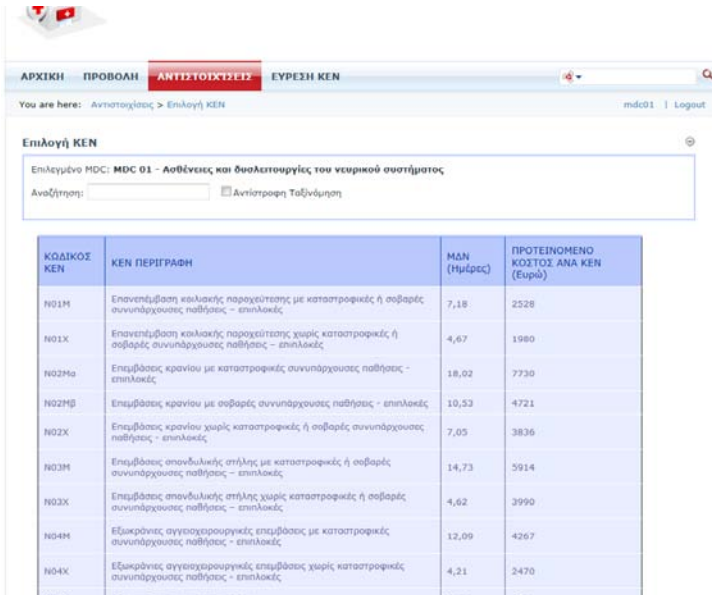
ΑΡΧΙΚΗ ΠΡΟΒΟΛΗ ΑΝΤΙΣΤΟΙΧΙΣΕΙΣ ΕΥΡΕΣΗ ΚΕΝ

You are here: Αντιστοιχίσεις > Επιλογή ΚΕΝ

mdc01 | Logout

Επιλογή ΚΕΝ

Επιλεγμένο MDC: MDC 01 - Ασθένειες και δυσλειτουργίες του νευρικού συστήματος

Αναζήτηση: Αντίστροφη Ταξινόμηση

| ΚΩΔΙΚΟΣ ΚΕΝ | ΚΕΝ ΠΕΡΙΓΡΑΦΗ | ΜΔΝ (Ημέρες) | ΠΡΟΤΕΙΝΟΜΕΝΟ ΚΟΣΤΟΣ ΑΝΑ ΚΕΝ (Ευρώ) |
|---|---|---|---|
| Ν01Μ | Επανεπέμβαση κοιλιακής παροχέτευσης με καταστροφικές ή σοβαρές συνυπάρχουσες παθήσεις – επιπλοκές | 7,18 | 2528 |
| Ν01Χ | Επανεπέμβαση κοιλιακής παροχέτευσης χωρίς καταστροφικές ή σοβαρές συνυπάρχουσες παθήσεις – επιπλοκές | 4,67 | 1980 |
| Ν02Μα | Επεμβάσεις κρανίου με καταστροφικές συνυπάρχουσες παθήσεις - επιπλοκές | 18,02 | 7730 |
| Ν02Μβ | Επεμβάσεις κρανίου με σοβαρές συνυπάρχουσες παθήσεις - επιπλοκές | 10,53 | 4721 |
| Ν02Χ | Επεμβάσεις κρανίου χωρίς καταστροφικές ή σοβαρές συνυπάρχουσες παθήσεις - επιπλοκές | 7,05 | 3836 |
| Ν03Μ | Επεμβάσεις σπονδυλικής στήλης με καταστροφικές ή σοβαρές συνυπάρχουσες παθήσεις – επιπλοκές | 14,73 | 5914 |
| Ν03Χ | Επεμβάσεις σπονδυλικής στήλης χωρίς καταστροφικές ή σοβαρές συνυπάρχουσες παθήσεις – επιπλοκές | 4,62 | 2990 |
| Ν04Μ | Εξωκράνιες αγγειοχειρουργικές επεμβάσεις με καταστροφικές συνυπάρχουσες παθήσεις - επιπλοκές | 12,09 | 4267 |
| Ν04Χ | Εξωκράνιες αγγειοχειρουργικές επεμβάσεις χωρίς καταστροφικές συνυπάρχουσες παθήσεις - επιπλοκές | 4,21 | 2470 |